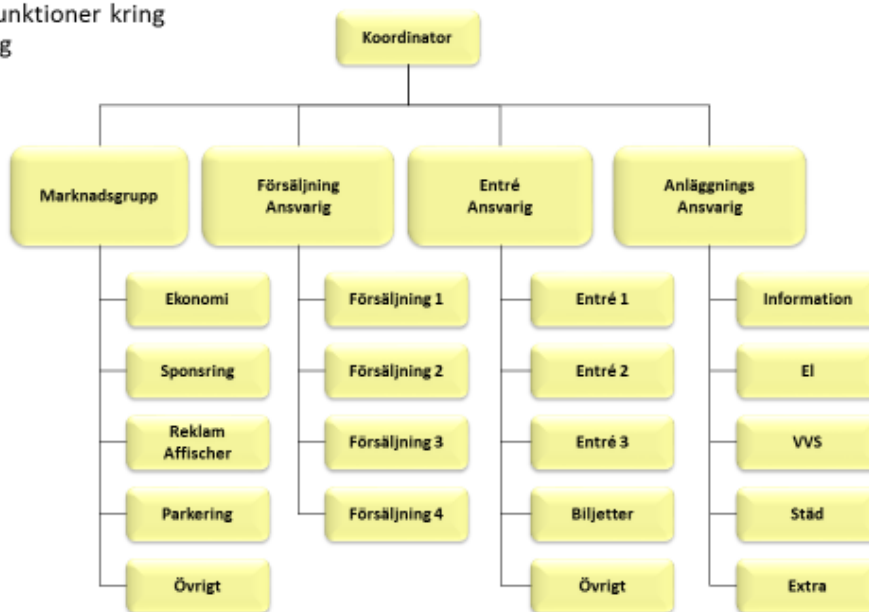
unktioner kring
g

Koordinator

Marknadsgrupp

Försäljning Ansvarig

Entré Ansvarig

Anläggnings Ansvarig

Ekonomi

Sponsring

Reklam Affischer

Parkering

Övrigt

Försäljning 1

Försäljning 2

Försäljning 3

Försäljning 4

Entré 1

Entré 2

Entré 3

Biljetter

Övrigt

Information

El

VVS

Städ

Extra